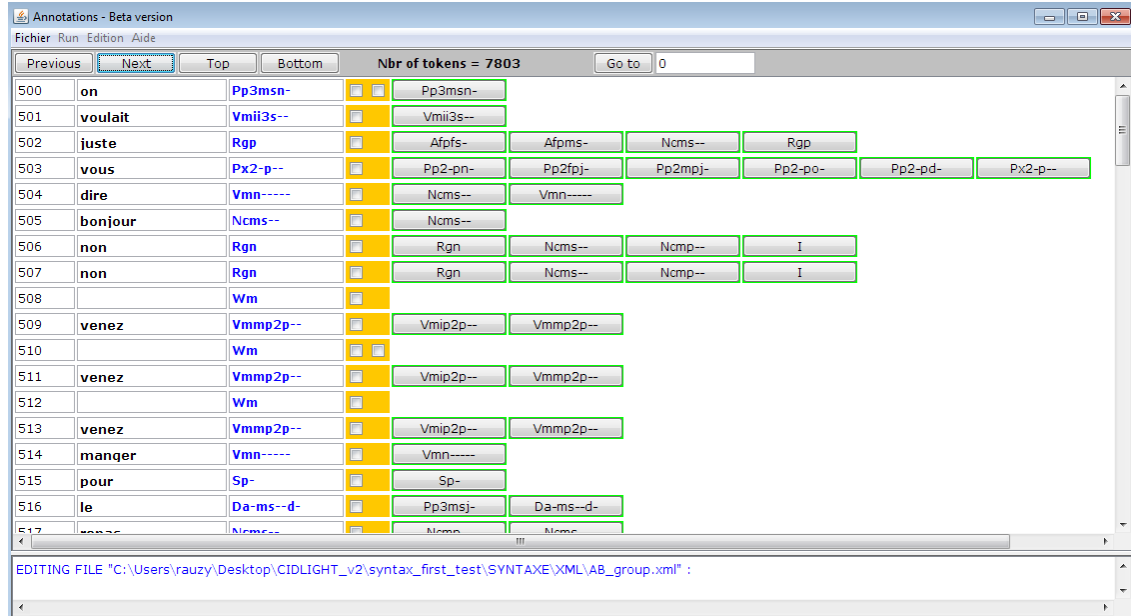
Annotations - Beta version

Fichier Run Edition Aide

Previous Next Top Bottom Nbr of tokens = 7803 Go to 0

| | | | |
|---|---|---|---|
| 500 | on | Pp3msn- | Pp3msn- |
| 501 | voulait | Vmii3s-- | Vmii3s-- |
| 502 | juste | Rgp | Afpfs- Afpms- Ncms-- Rgp |
| 503 | vous | Px2-p-- | Pp2-pn- Pp2fpj- Pp2mpj- Pp2-po- Pp2-pd- Px2-p-- |
| 504 | dire | Vmn----- | Ncms-- Vmn----- |
| 505 | bonjour | Ncms-- | Ncms-- |
| 506 | non | Rgn | Rgn Ncms-- Ncmp-- I |
| 507 | non | Rgn | Rgn Ncms-- Ncmp-- I |
| 508 | | Wm | |
| 509 | venez | Vmmp2p-- | Vmip2p-- Vmmp2p-- |
| 510 | | Wm | |
| 511 | venez | Vmmp2p-- | Vmip2p-- Vmmp2p-- |
| 512 | | Wm | |
| 513 | venez | Vmmp2p-- | Vmip2p-- Vmmp2p-- |
| 514 | manger | Vmn----- | Vmn----- |
| 515 | pour | Sp- | Sp- |
| 516 | le | Da-ms--d- | Pp3msj- Da-ms--d- |
| 517 | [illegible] | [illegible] | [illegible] |

EDITING FILE "C:\Users\rauzy\Desktop\CIDLIGHT_v2\syntax_first_test\SYNTAXE\XML\AB_group.xml" :